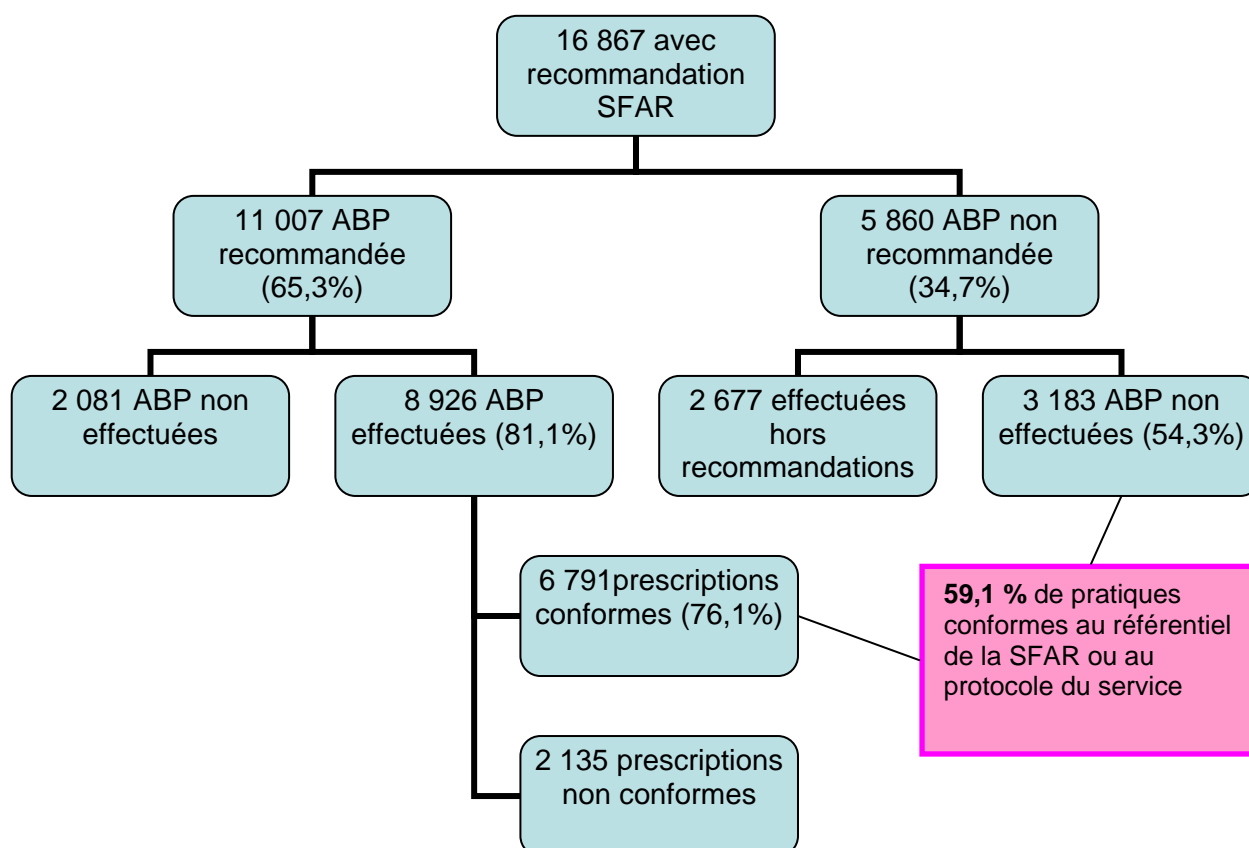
16 867 avec recommandation SFAR

11 007 ABP recommandée (65,3%)

5 860 ABP non recommandée (34,7%)

2 081 ABP non effectuées

8 926 ABP effectuées (81,1%)

2 677 effectuées hors recommandations

3 183 ABP non effectuées (54,3%)

6 791prescriptions conformes (76,1%)

59,1 % de pratiques conformes au référentiel de la SFAR ou au protocole du service

2 135 prescriptions non conformes